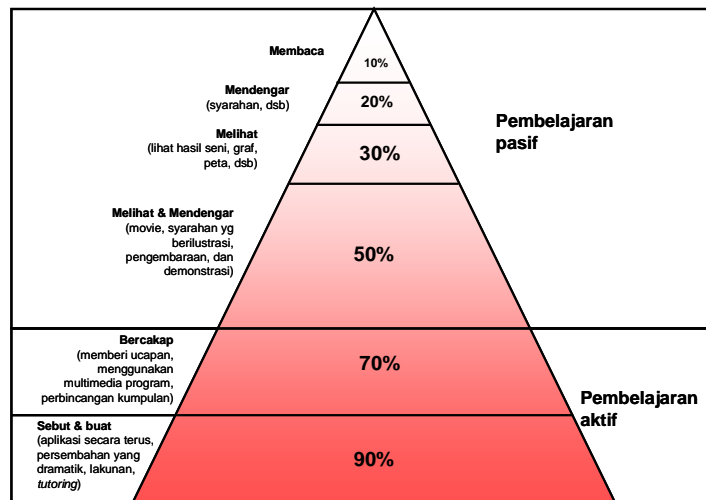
Membaca

10%

Mendengar
(syarahan, dsb)

20%

Melihat
(lihat hasil seni, graf, peta, dsb)

30%

Pembelajaran pasif

Melihat & Mendengar
(movie, syarahan yg berilustrasi, pengembaraan, dan demonstrasi)

50%

Bercakap
(memberi ucapan, menggunakan multimedia program, perbincangan kumpulan)

70%

Pembelajaran aktif

Sebut & buat
(aplikasi secara terus, persembahan yang dramatik, lakunan, *tutoring*)

90%